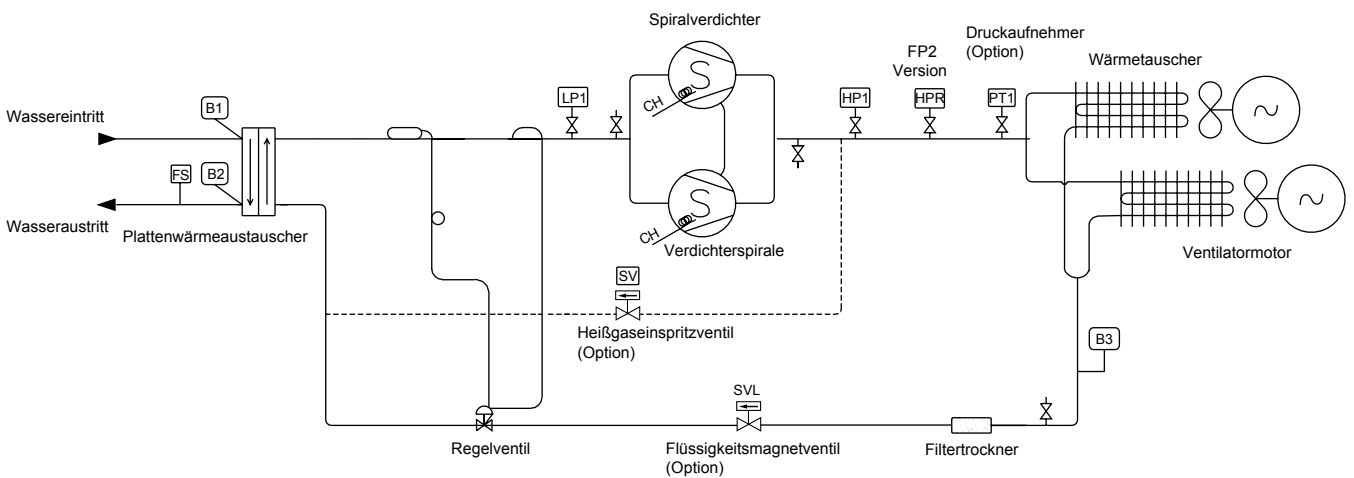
Spiralverdichter

Druckaufnehmer (Option)

FP2 Version

Wärmetauscher

LP1

HP1

HPR

PT1

B1

Wassereintritt

CH

FS

B2

Wasseraustritt

Plattenwärmeaustauscher

CH

Verdichterspirale

Ventilatormotor

SV

Heißgaseinspritzventil (Option)

B3

SVL

Regelventil

Flüssigkeitsmagnetventil (Option)

Filtertrockner